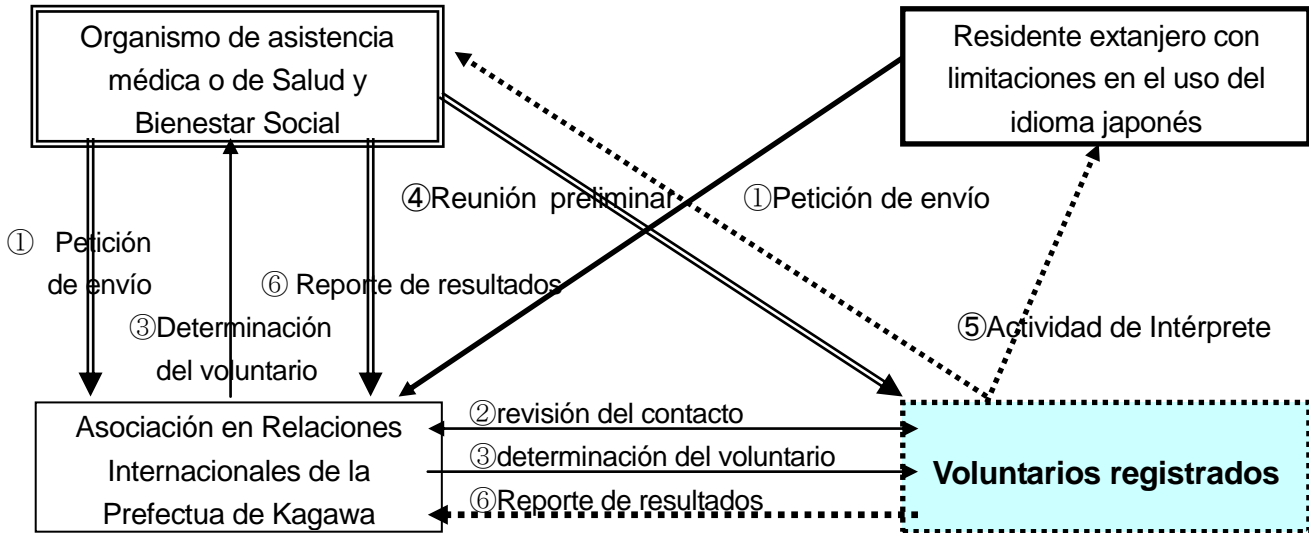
Organismo de asistencia médica o de Salud y Bienestar Social

Residente extanjero con limitaciones en el uso del idioma japonés

④Reunión preliminar

①Petición de envío

① Petición de envío

⑥ Reporte de resultados

③Determinación del voluntario

⑤Actividad de Intérprete

Asociación en Relaciones Internacionales de la Prefectua de Kagawa

②revisión del contacto

③determinación del voluntario

⑥Reporte de resultados

Voluntarios registrados